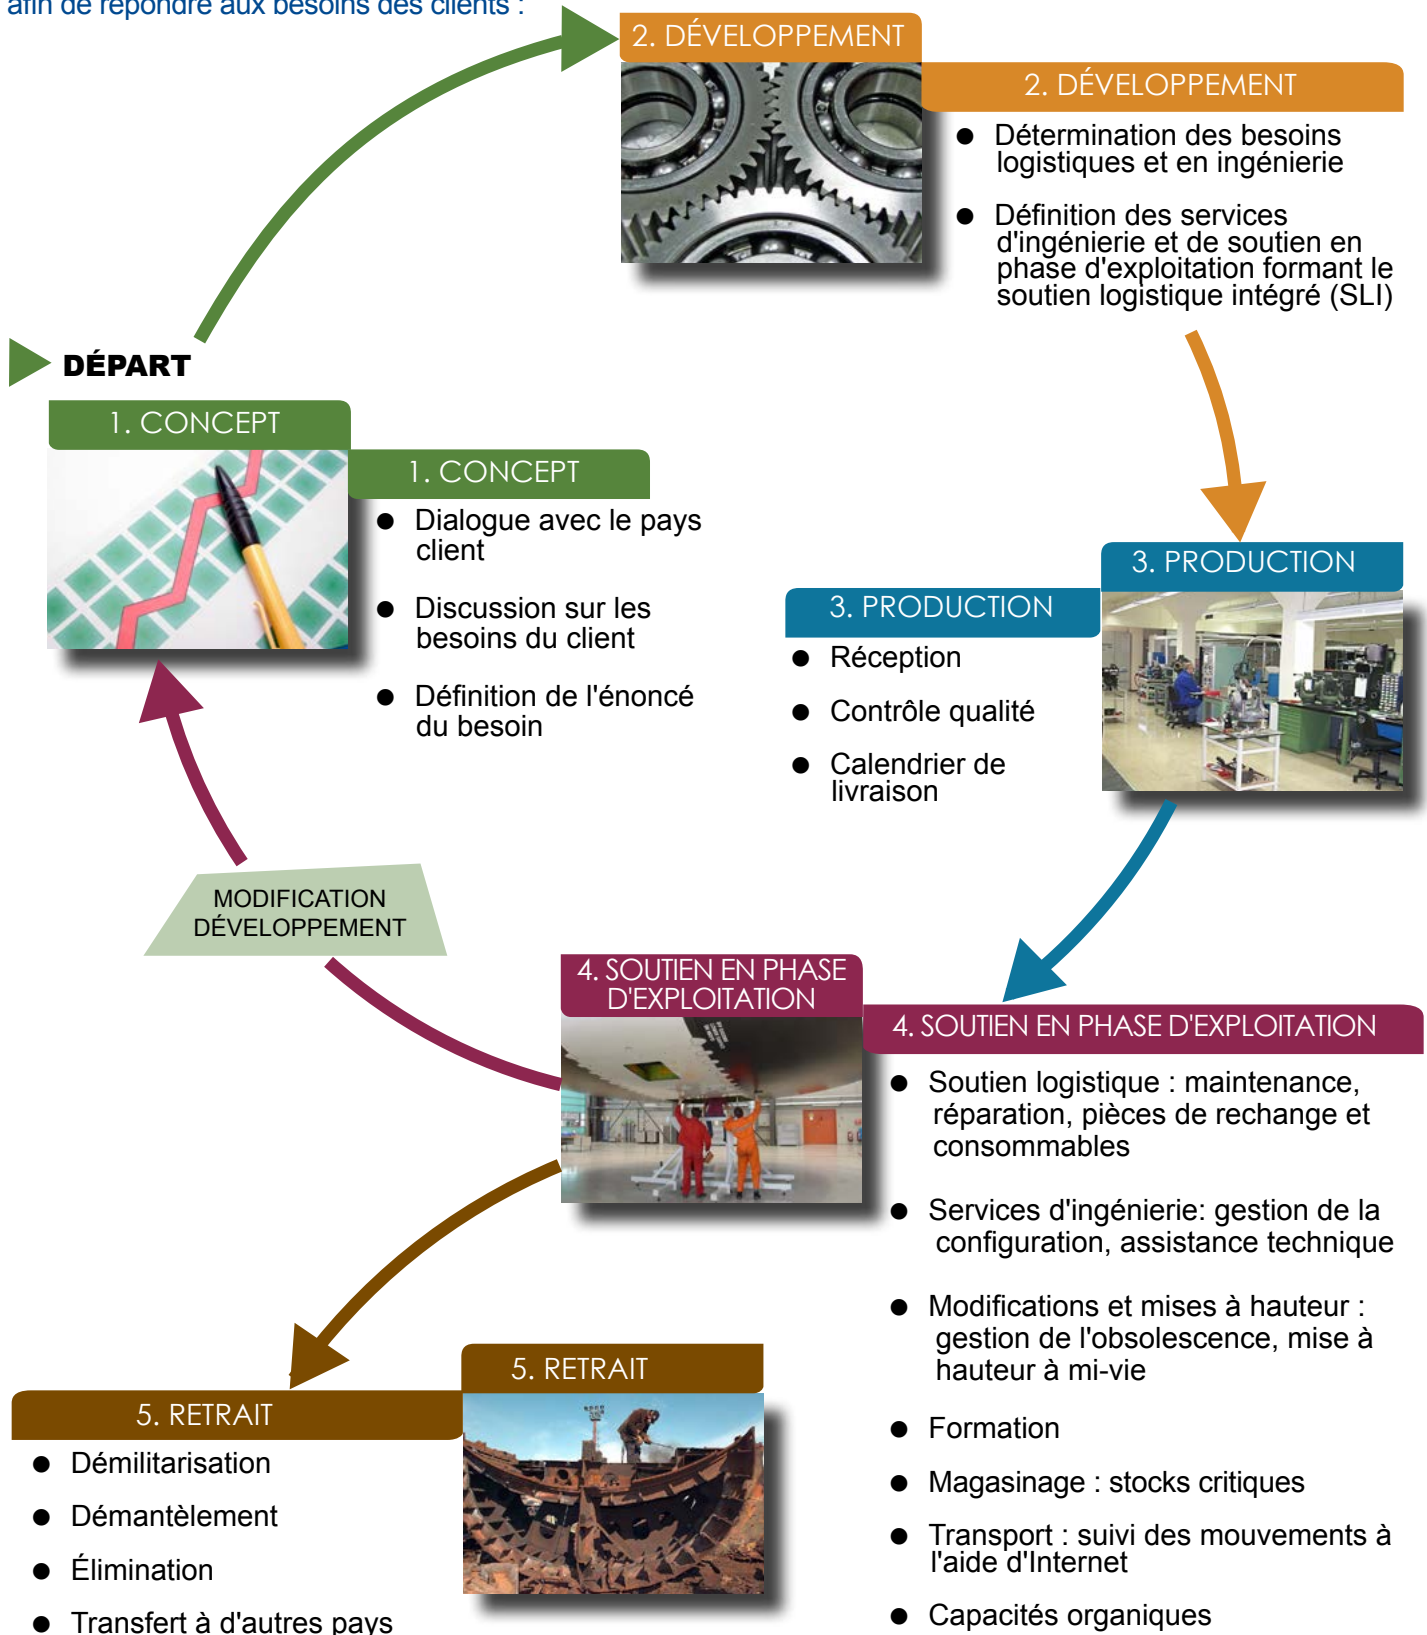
afin de répondre aux besoins des clients :

2. DÉVELOPPEMENT

2. DÉVELOPPEMENT
- Détermination des besoins logistiques et en ingénierie
- Définition des services d'ingénierie et de soutien en phase d'exploitation formant le soutien logistique intégré (SLI)

DÉPART

1. CONCEPT

1. CONCEPT
- Dialogue avec le pays client
- Discussion sur les besoins du client
- Définition de l'énoncé du besoin

3. PRODUCTION

3. PRODUCTION
- Réception
- Contrôle qualité
- Calendrier de livraison

MODIFICATION DÉVELOPPEMENT

4. SOUTIEN EN PHASE D'EXPLOITATION

4. SOUTIEN EN PHASE D'EXPLOITATION
- Soutien logistique : maintenance, réparation, pièces de rechange et consommables
- Services d'ingénierie: gestion de la configuration, assistance technique
- Modifications et mises à hauteur : gestion de l'obsolescence, mise à hauteur à mi-vie
- Formation
- Magasinage : stocks critiques
- Transport : suivi des mouvements à l'aide d'Internet
- Capacités organiques

5. RETRAIT

5. RETRAIT
- Démilitarisation
- Démantèlement
- Élimination
- Transfert à d'autres pays